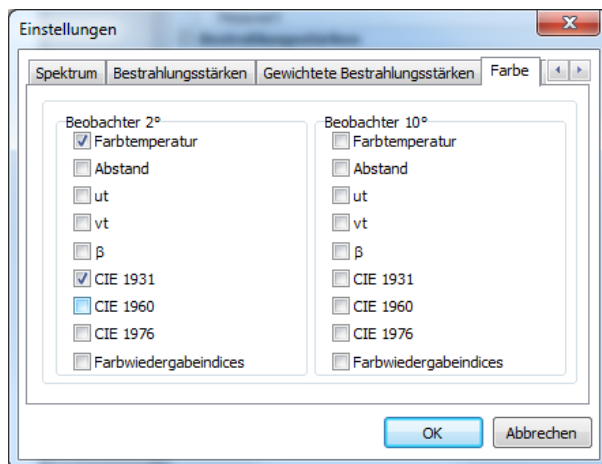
Einstellungen

Spektrum | Bestrahlungsstärken | Gewichtete Bestrahlungsstärken | Farbe

Beobachter 2°
Farbtemperatur
Abstand
ut
vt
β
CIE 1931
CIE 1960
CIE 1976
Farbwiedergabeindices

Beobachter 10°
Farbtemperatur
Abstand
ut
vt
β
CIE 1931
CIE 1960
CIE 1976
Farbwiedergabeindices

OK
Abbrechen